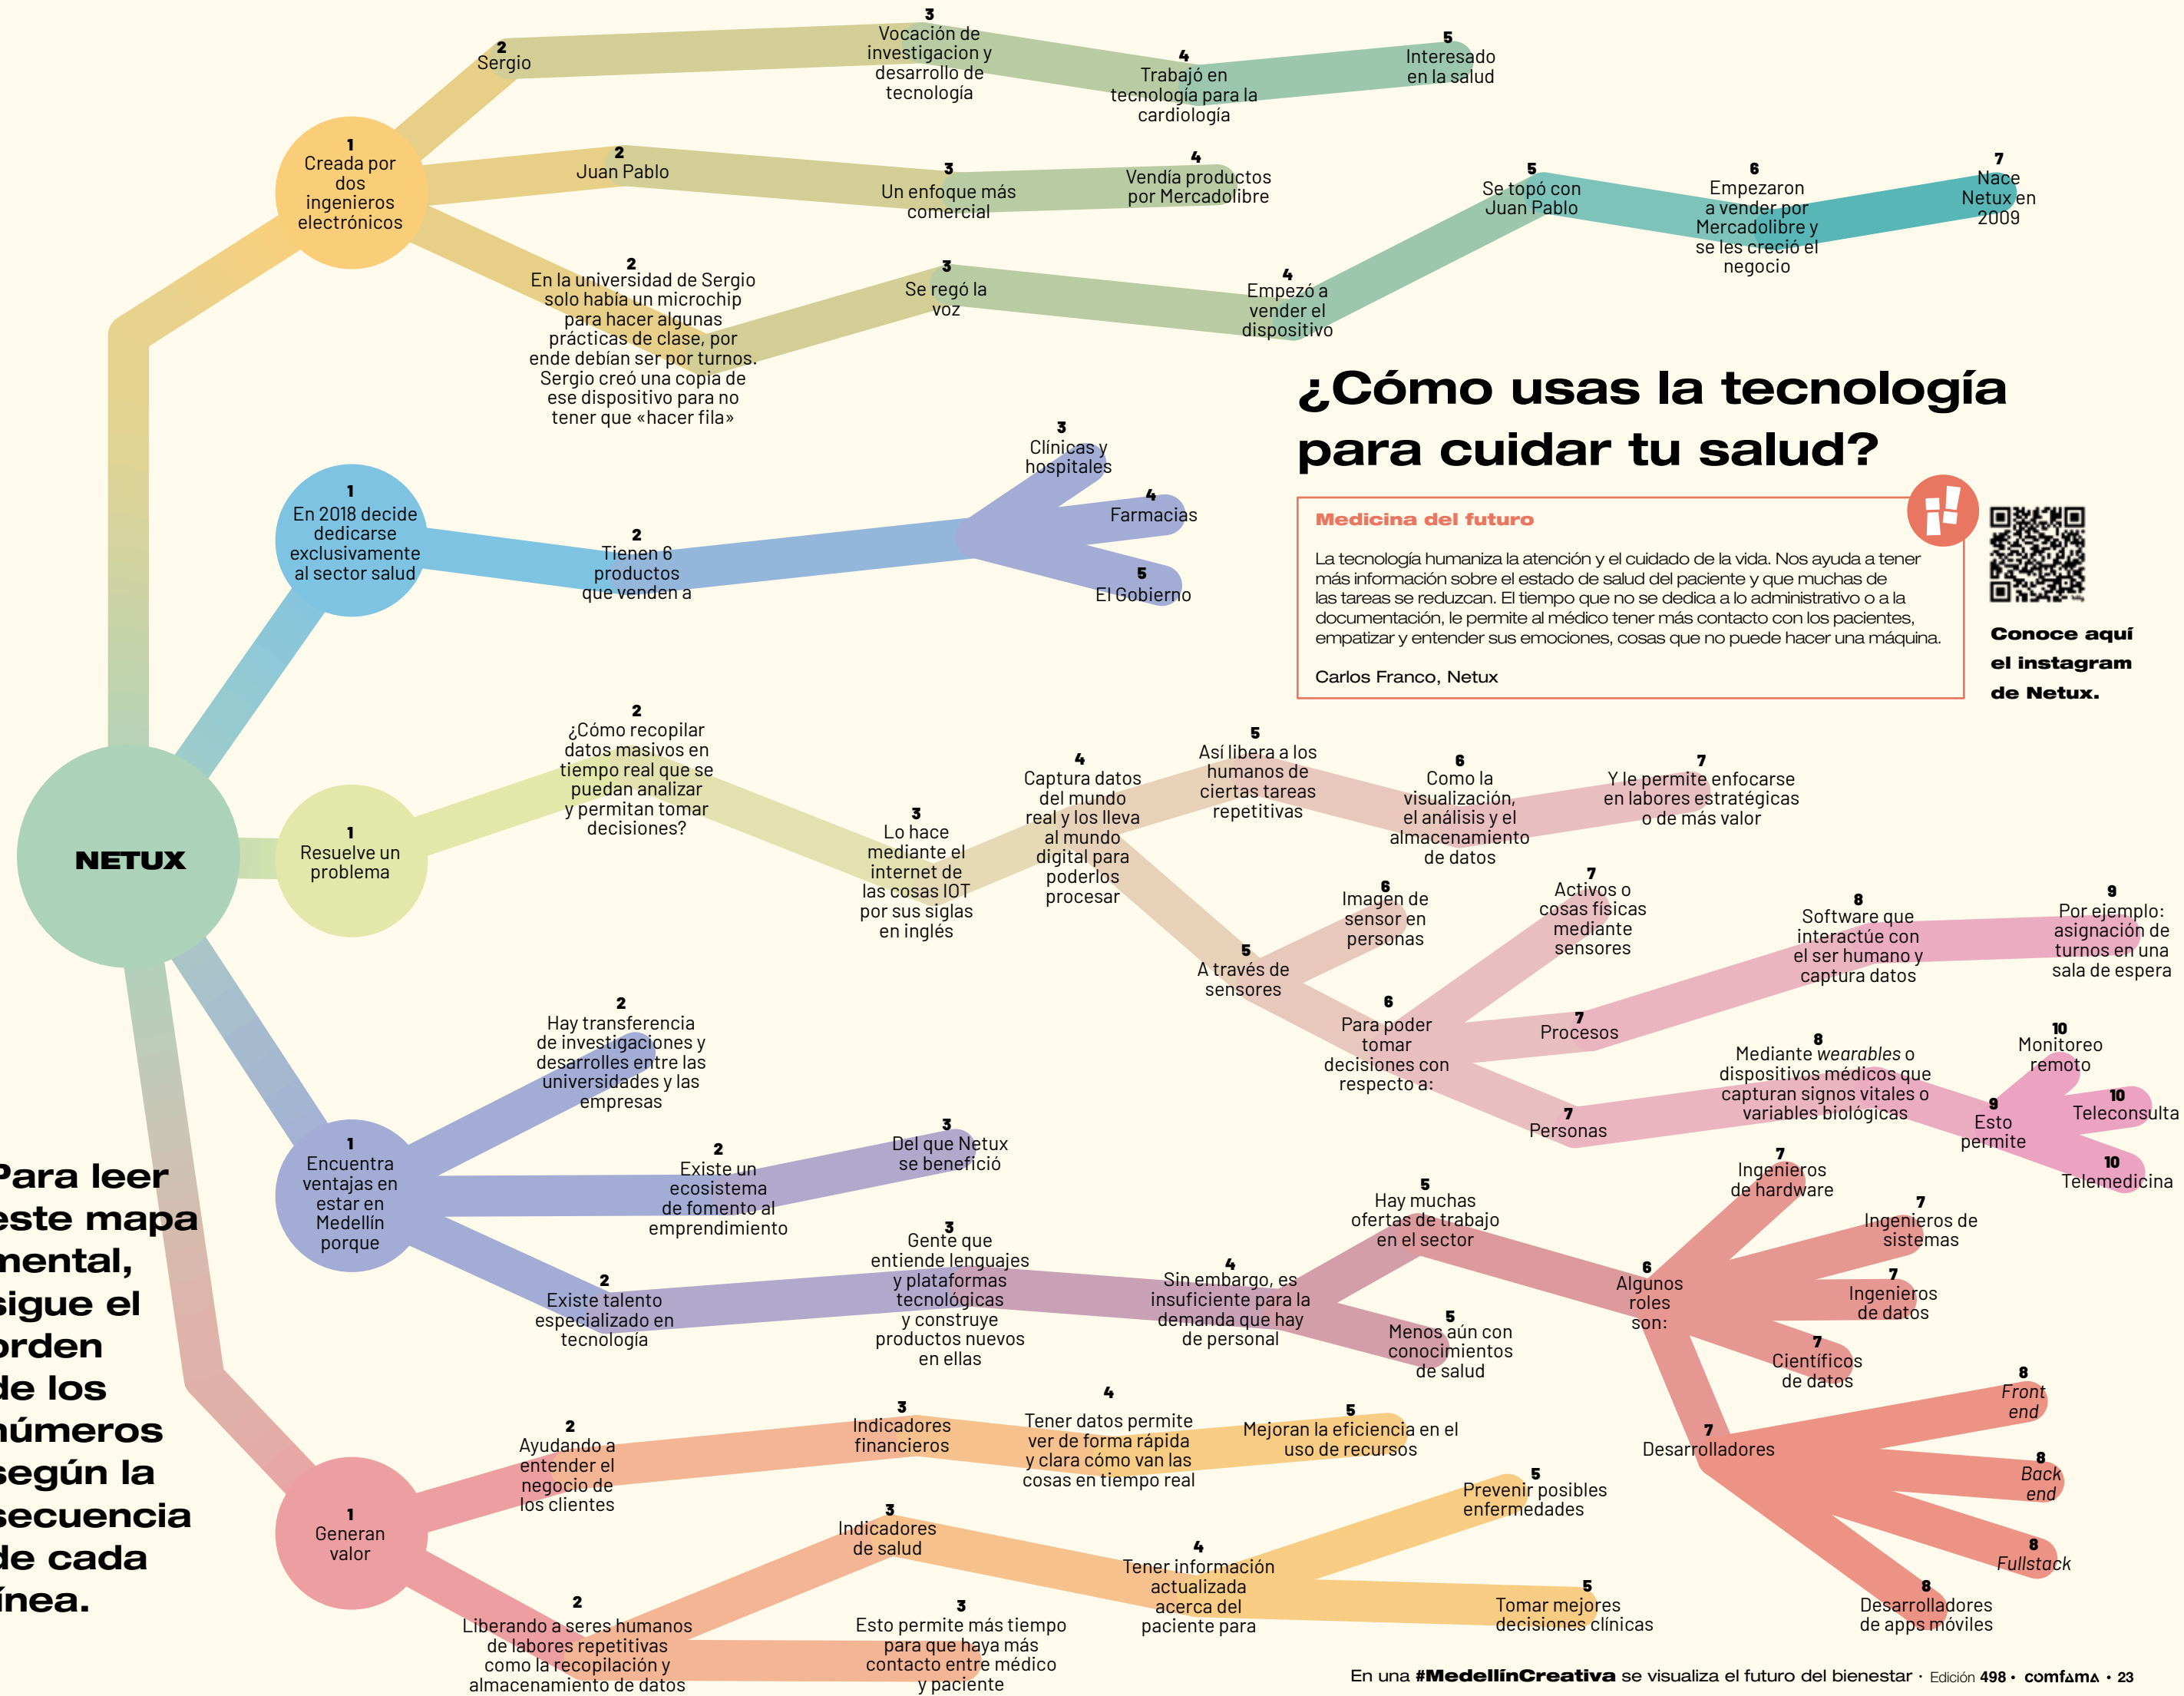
NETUX

1
Creada por dos ingenieros electrónicos

2
Sergio

3
Vocación de investigación y desarrollo de tecnología

4
Trabajó en tecnología para la cardiología

5
Interesado en la salud

2
Juan Pablo

3
Un enfoque más comercial

4
Vendía productos por Mercadolibre

2
En la universidad de Sergio solo había un microchip para hacer algunas prácticas de clase, por ende debían ser por turnos. Sergio creó una copia de ese dispositivo para no tener que «hacer fila»

3
Se regó la voz

4
Empezó a vender el dispositivo

5
Se topó con Juan Pablo

6
Empezaron a vender por Mercadolibre y se les creció el negocio

7
Nace Netux en 2009

1
En 2018 decide dedicarse exclusivamente al sector salud

2
Tienen 6 productos que venden a

3
Clínicas y hospitales

4
Farmacias

5
El Gobierno

¿Cómo usas la tecnología para cuidar tu salud?

Medicina del futuro

La tecnología humaniza la atención y el cuidado de la vida. Nos ayuda a tener más información sobre el estado de salud del paciente y que muchas de las tareas se reduzcan. El tiempo que no se dedica a lo administrativo o a la documentación, le permite al médico tener más contacto con los pacientes, empatizar y entender sus emociones, cosas que no puede hacer una máquina.

Carlos Franco, Netux

Conoce aquí el instagram de Netux.

1
Resuelve un problema

2
¿Cómo recopilar datos masivos en tiempo real que se puedan analizar y permitan tomar decisiones?

3
Lo hace mediante el internet de las cosas IOT por sus siglas en inglés

4
Captura datos del mundo real y los lleva al mundo digital para poderlos procesar

5
Así libera a los humanos de ciertas tareas repetitivas

6
Como la visualización, el análisis y el almacenamiento de datos

7
Y le permite enfocarse en labores estratégicas o de más valor

5
A través de sensores

6
Imagen de sensor en personas

6
Para poder tomar decisiones con respecto a:

7
Activos o cosas físicas mediante sensores

7
Procesos

8
Software que interactúe con el ser humano y captura datos

9
Por ejemplo: asignación de turnos en una sala de espera

7
Personas

8
Mediante wearables o dispositivos médicos que capturan signos vitales o variables biológicas

9
Esto permite

10
Monitoreo remoto

10
Teleconsulta

10
Telemedicina

1
Encuentra ventajas en estar en Medellín porque

2
Hay transferencia de investigaciones y desarrolles entre las universidades y las empresas

2
Existe un ecosistema de fomento al emprendimiento

3
Del que Netux se benefició

2
Existe talento especializado en tecnología

3
Gente que entiende lenguajes y plataformas tecnológicas y construye productos nuevos en ellas

4
Sin embargo, es insuficiente para la demanda que hay de personal

5
Hay muchas ofertas de trabajo en el sector

5
Menos aún con conocimientos de salud

6
Algunos roles son:

7
Ingenieros de hardware

7
Ingenieros de sistemas

7
Ingenieros de datos

7
Científicos de datos

7
Desarrolladores

8
Front end

8
Back end

8
Fullstack

8
Desarrolladores de apps móviles

Para leer este mapa mental, sigue el orden de los números según la secuencia de cada línea.

1
Generan valor

2
Ayudando a entender el negocio de los clientes

3
Indicadores financieros

4
Tener datos permite ver de forma rápida y clara cómo van las cosas en tiempo real

5
Mejoran la eficiencia en el uso de recursos

3
Indicadores de salud

4
Tener información actualizada acerca del paciente para

5
Prevenir posibles enfermedades

5
Tomar mejores decisiones clínicas

2
Liberando a seres humanos de labores repetitivas como la recopilación y almacenamiento de datos

3
Esto permite más tiempo para que haya más contacto entre médico y paciente

En una #MedellínCreativa se visualiza el futuro del bienestar · Edición 498 · comfama · 23